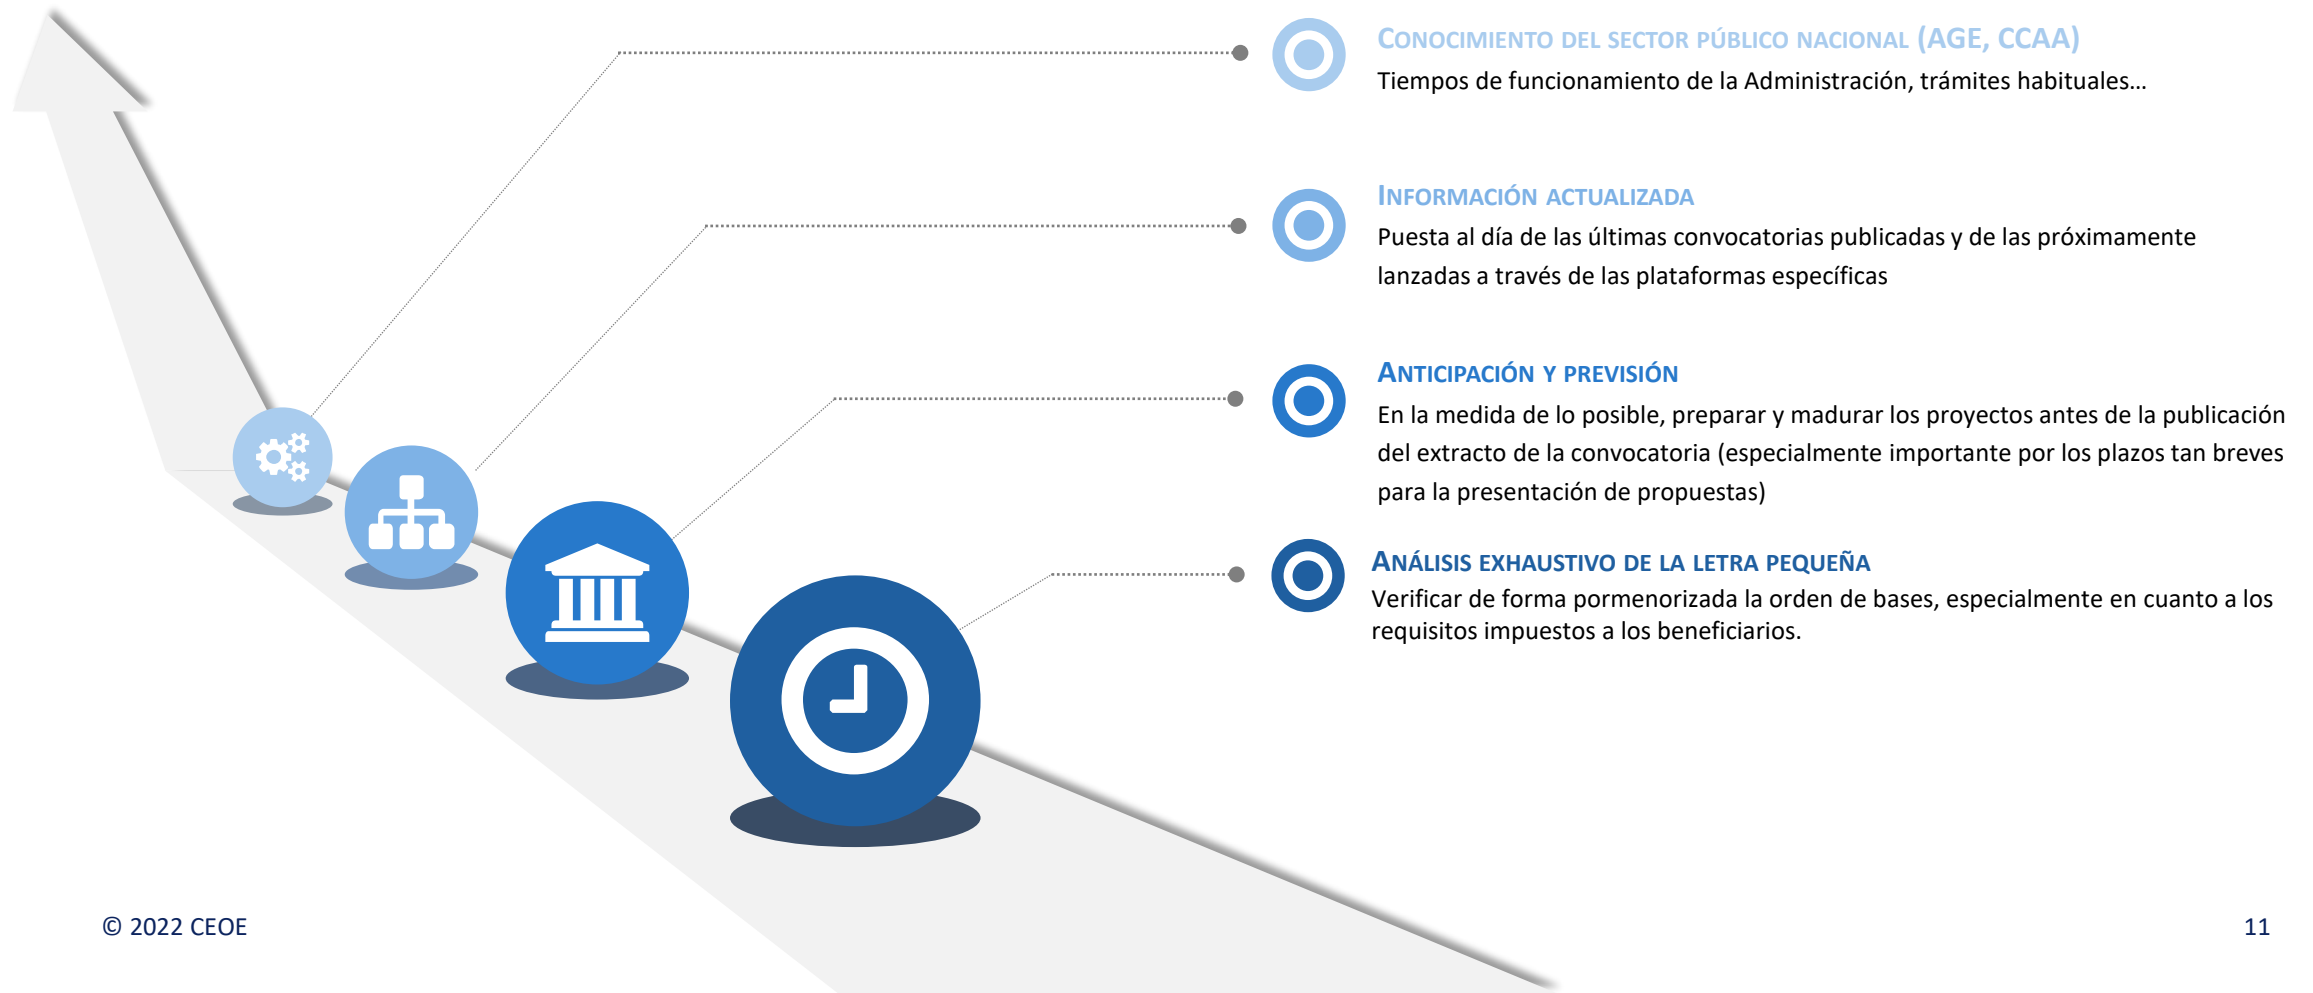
Conocimiento del sector público nacional (AGE, CCAA)
Tiempos de funcionamiento de la Administración, trámites habituales…

Información actualizada
Puesta al día de las últimas convocatorias publicadas y de las próximamente lanzadas a través de las plataformas específicas

Anticipación y previsión
En la medida de lo posible, preparar y madurar los proyectos antes de la publicación del extracto de la convocatoria (especialmente importante por los plazos tan breves para la presentación de propuestas)

Análisis exhaustivo de la letra pequeña
Verificar de forma pormenorizada la orden de bases, especialmente en cuanto a los requisitos impuestos a los beneficiarios.

© 2022 CEOE

11